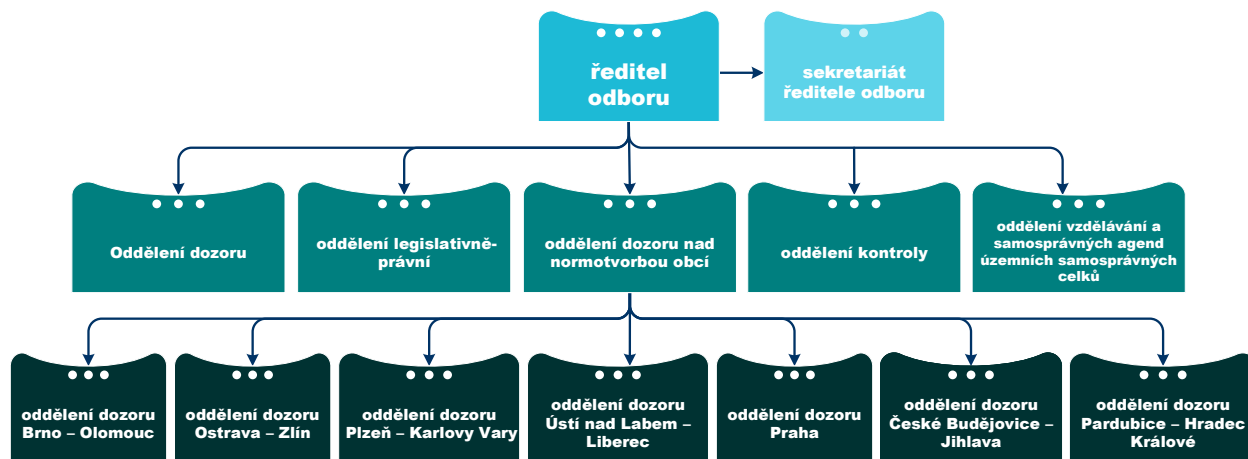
ředitel odboru

sekretariát ředitele odboru

Oddělení dozoru

oddělení legislativně-právní

oddělení dozoru nad normotvorbou obcí

oddělení kontroly

oddělení vzdělávání a samosprávných agend územních samosprávných celků

oddělení dozoru Brno – Olomouc

oddělení dozoru Ostrava – Zlín

oddělení dozoru Plzeň – Karlovy Vary

oddělení dozoru Ústí nad Labem – Liberec

oddělení dozoru Praha

oddělení dozoru České Budějovice – Jihlava

oddělení dozoru Pardubice – Hradec Králové